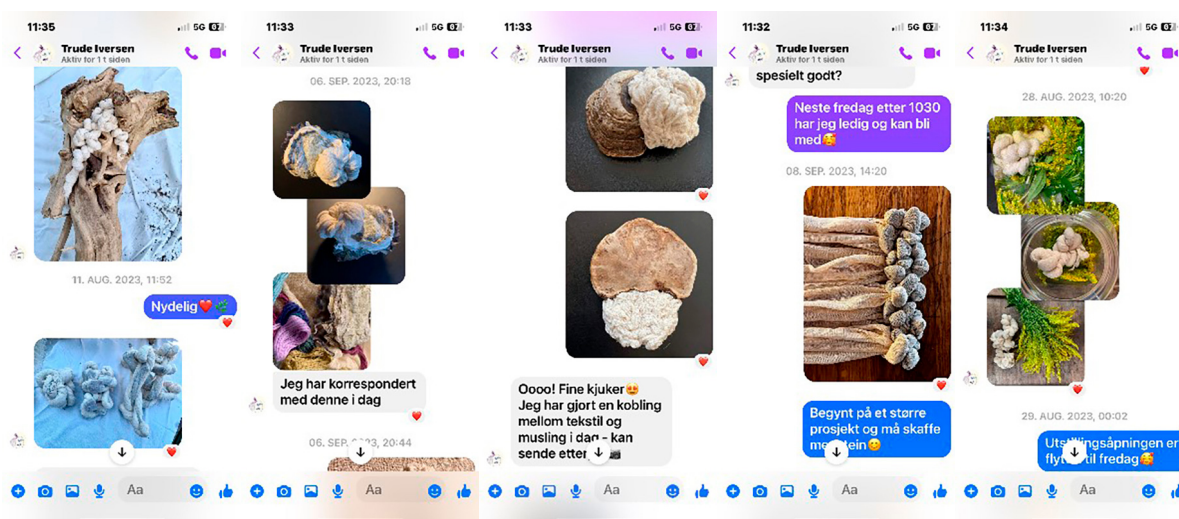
11:35 5G 62
Trude Iversen
Aktiv for 1 t siden
11. AUG. 2023, 11:52
Nydelig❤️🌿
Aa

11:33 5G 62
Trude Iversen
Aktiv for 1 t siden
06. SEP. 2023, 20:18
Jeg har korrespondert med denne i dag
06. SEP. 2023, 20:44
Aa

11:33 5G 62
Trude Iversen
Aktiv for 1 t siden
Oooo! Fine kjuker😍 Jeg har gjort en kobling mellom tekstil og musling i dag - kan sende etter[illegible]
Aa

11:32 5G 62
Trude Iversen
Aktiv for 1 t siden
spesielt godt?
Neste fredag etter 1030 har jeg ledig og kan bli med🥰
08. SEP. 2023, 14:20
Begynt på et større prosjekt og må skaffe me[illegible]tein😊
Aa

11:34 5G 62
Trude Iversen
Aktiv for 1 t siden
28. AUG. 2023, 10:20
29. AUG. 2023, 00:02
Utstillingsåpningen er flyt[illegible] til fredag🥰
Aa